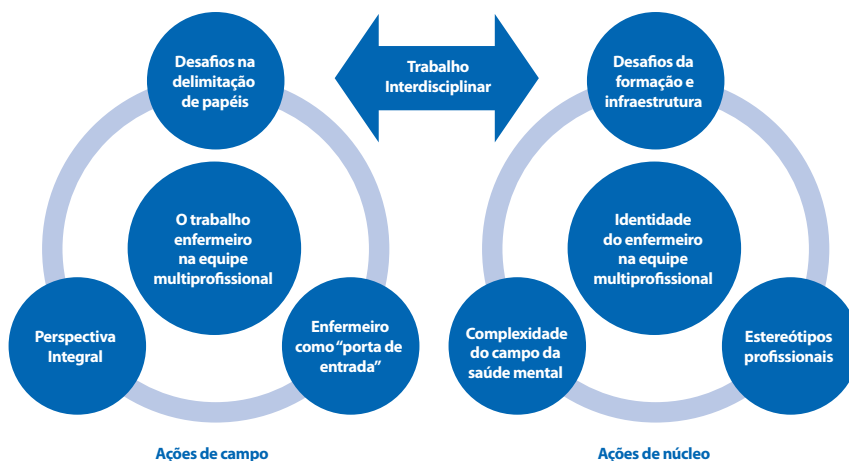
Desafios na delimitação de papéis

Trabalho Interdisciplinar

Desafios da formação e infraestrutura

O trabalho enfermeiro na equipe multiprofissional

Identidade do enfermeiro na equipe multiprofissional

Perspectiva Integral

Enfermeiro como "porta de entrada"

Complexidade do campo da saúde mental

Estereótipos profissionais

Ações de campo

Ações de núcleo